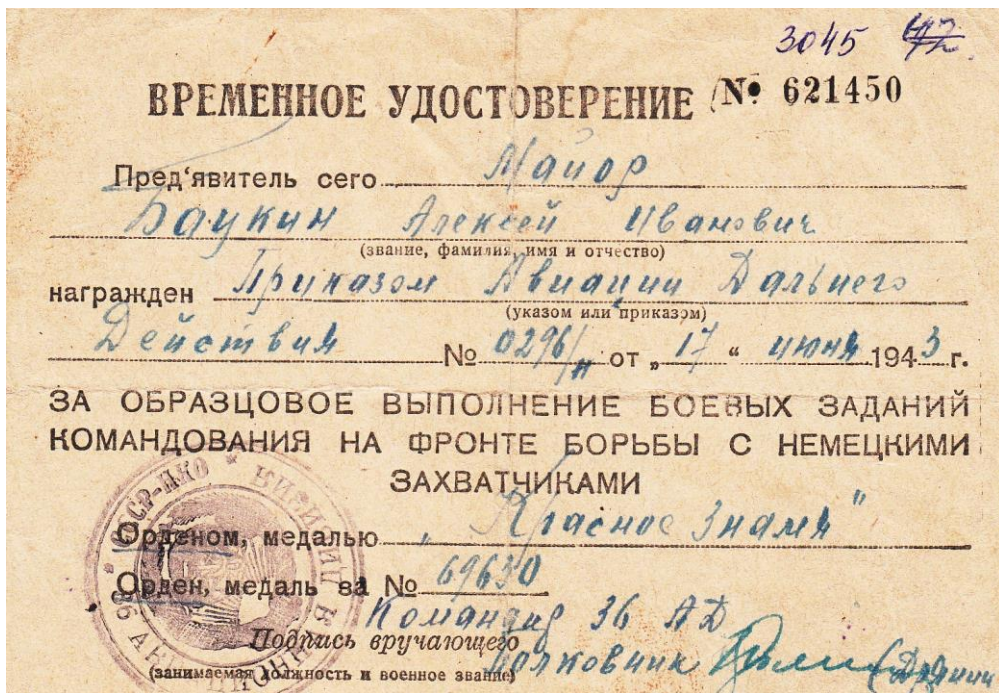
3045 42

ВРЕМЕННОЕ УДОСТОВЕРЕНИЕ № 621450

Пред'явитель сего Майор

Баукин Алексей Иванович
(звание, фамилия, имя и отчество)

награжден Приказом Авиации Дальнего
(указом или приказом)
Действия № 0296/н от „17“ июня 1943 г.

ЗА ОБРАЗЦОВОЕ ВЫПОЛНЕНИЕ БОЕВЫХ ЗАДАНИЙ КОМАНДОВАНИЯ НА ФРОНТЕ БОРЬБЫ С НЕМЕЦКИМИ ЗАХВАТЧИКАМИ

Орденом, медалью „Красное Знамя“

Орден, медаль за № 69630

Командир 36 АД
Подпись вручающего
Полковник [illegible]
(занимаемая должность и военное звание)

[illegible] СР-НКО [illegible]